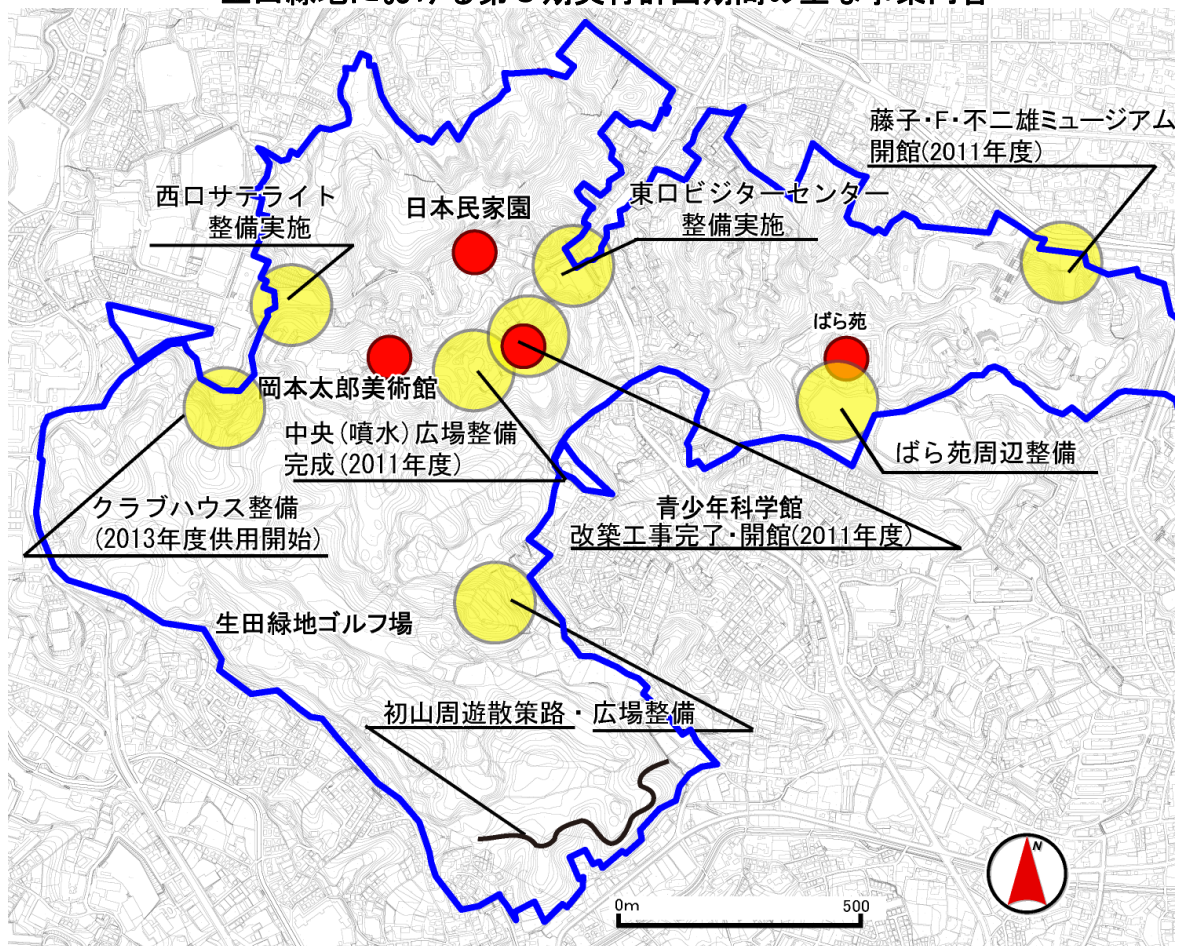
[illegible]

藤子・F・不二雄ミュージアム
開館(2011年度)

西口サテライト
整備実施

日本民家園

東口ビジターセンター
整備実施

ばら苑

岡本太郎美術館

中央(噴水)広場整備
完成(2011年度)

ばら苑周辺整備

クラブハウス整備
(2013年度供用開始)

青少年科学館
改築工事完了・開館(2011年度)

生田緑地ゴルフ場

初山周遊散策路・広場整備

N

0m 500